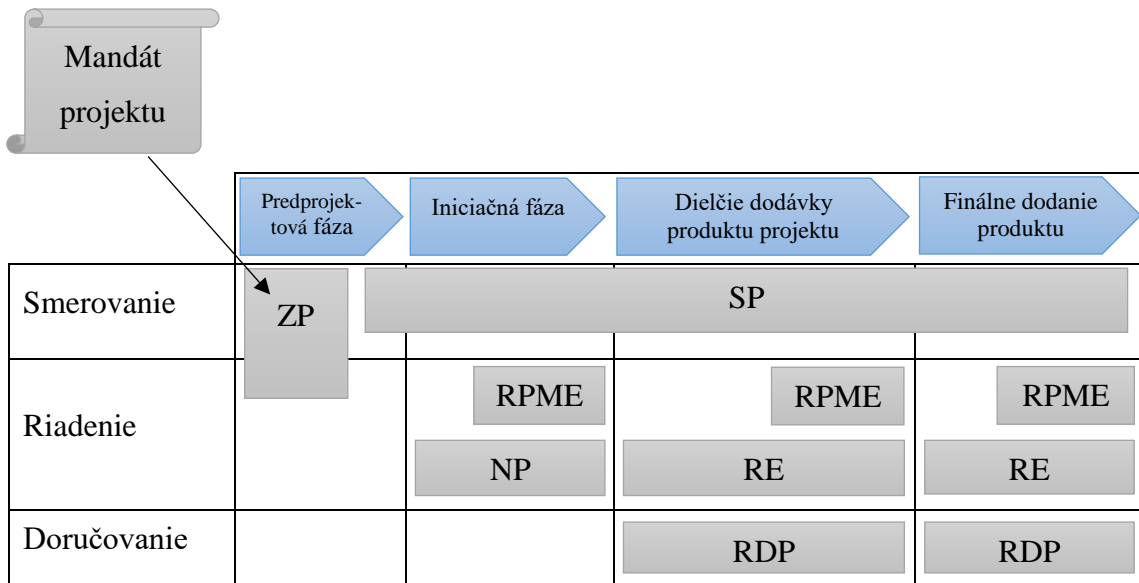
Mandát projektu

| | Predprojektová fáza | Iniciačná fáza | Dielčie dodávky produktu projektu | Finálne dodanie produktu |
|---|---|---|---|---|
| Smerovanie | ZP | SP | SP | SP |
| Riadenie | | RPME NP | RPME RE | RPME RE |
| Doručovanie | | | RDP | RDP |